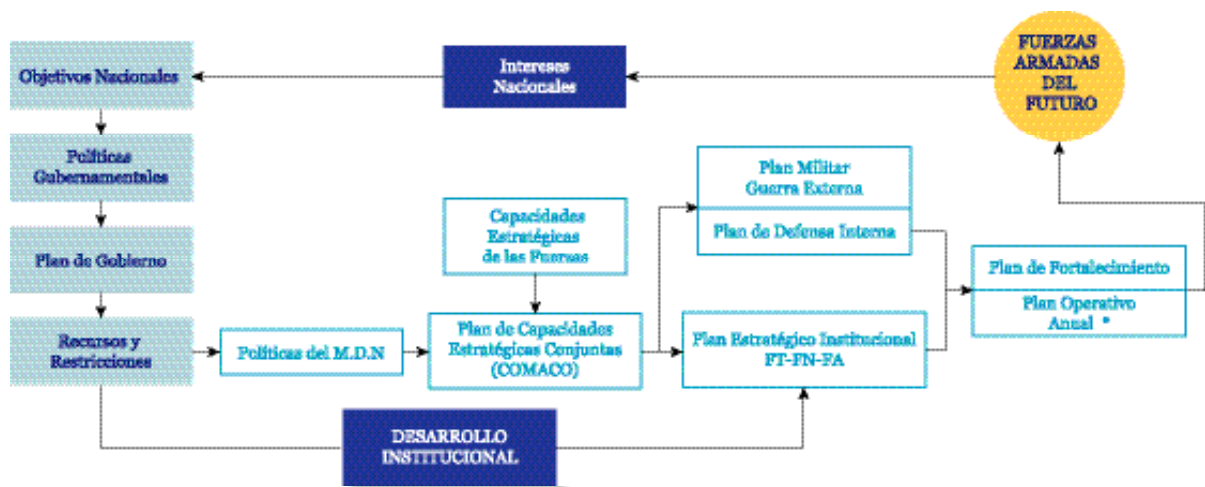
FUERZAS ARMADAS DEL FUTURO

Intereses Nacionales

Objetivos Nacionales

Políticas Gubernamentales

Plan de Gobierno

Recursos y Restricciones

Políticas del M.D.N

Capacidades Estratégicas de las Fuerzas

Plan de Capacidades Estratégicas Conjuntas (COMACO)

Plan Militar Guerra Externa

Plan de Defensa Interna

Plan Estratégico Institucional FT-FN-FA

Plan de Fortalecimiento

Plan Operativo Anual *

DESARROLLO INSTITUCIONAL